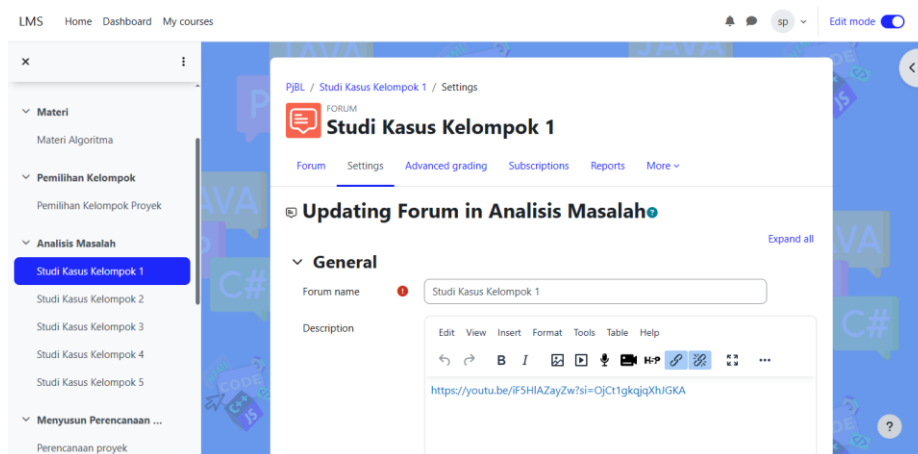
LMS Home Dashboard My courses

sp

Edit mode

Materi

Materi Algoritma

Pemilihan Kelompok

Pemilihan Kelompok Proyek

Analisis Masalah

Studi Kasus Kelompok 1

Studi Kasus Kelompok 2

Studi Kasus Kelompok 3

Studi Kasus Kelompok 4

Studi Kasus Kelompok 5

Menyusun Perencanaan ...

Perencanaan proyek

PjBL / Studi Kasus Kelompok 1 / Settings

FORUM

Studi Kasus Kelompok 1

Forum Settings Advanced grading Subscriptions Reports More

Updating Forum in Analisis Masalah

Expand all

General

Forum name

Studi Kasus Kelompok 1

Description

Edit View Insert Format Tools Table Help

B I

H-P

https://youtu.be/iF5HIAZayZw?si=OjCt1gkqjqXhJGKA

?